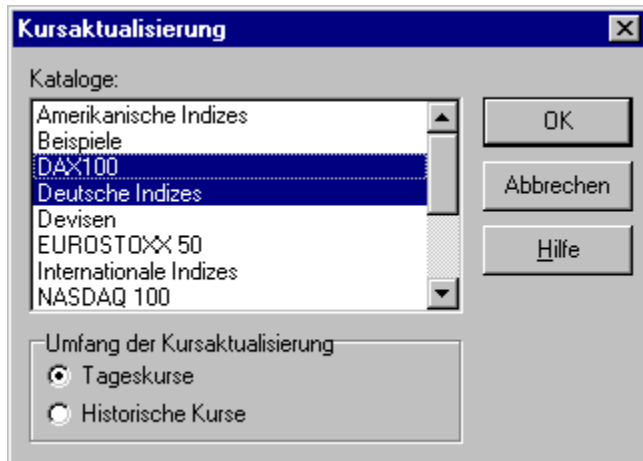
Kursaktualisierung

Kataloge:

Amerikanische Indizes
Beispiele
DAX100
Deutsche Indizes
Devisen
EUROSTOXX 50
Internationale Indizes
NASDAQ 100

OK

Abbrechen

Hilfe

Umfang der Kursaktualisierung

Tageskurse

Historische Kurse